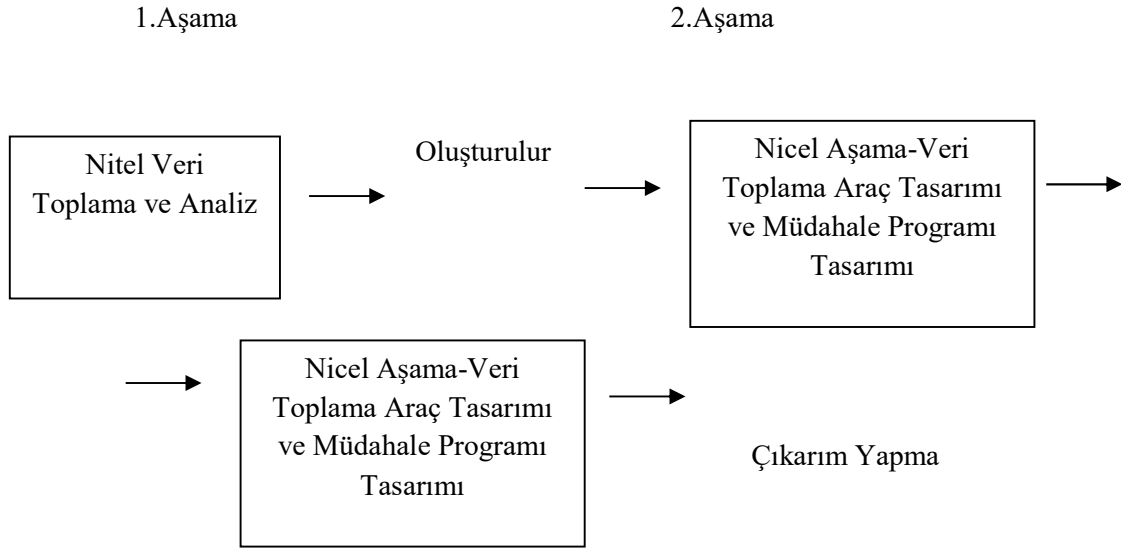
1.Aşama

2.Aşama

Nitel Veri Toplama ve Analiz

Oluşturulur

Nicel Aşama-Veri Toplama Araç Tasarımı ve Müdahale Programı Tasarımı

Nicel Aşama-Veri Toplama Araç Tasarımı ve Müdahale Programı Tasarımı

Çıkarım Yapma